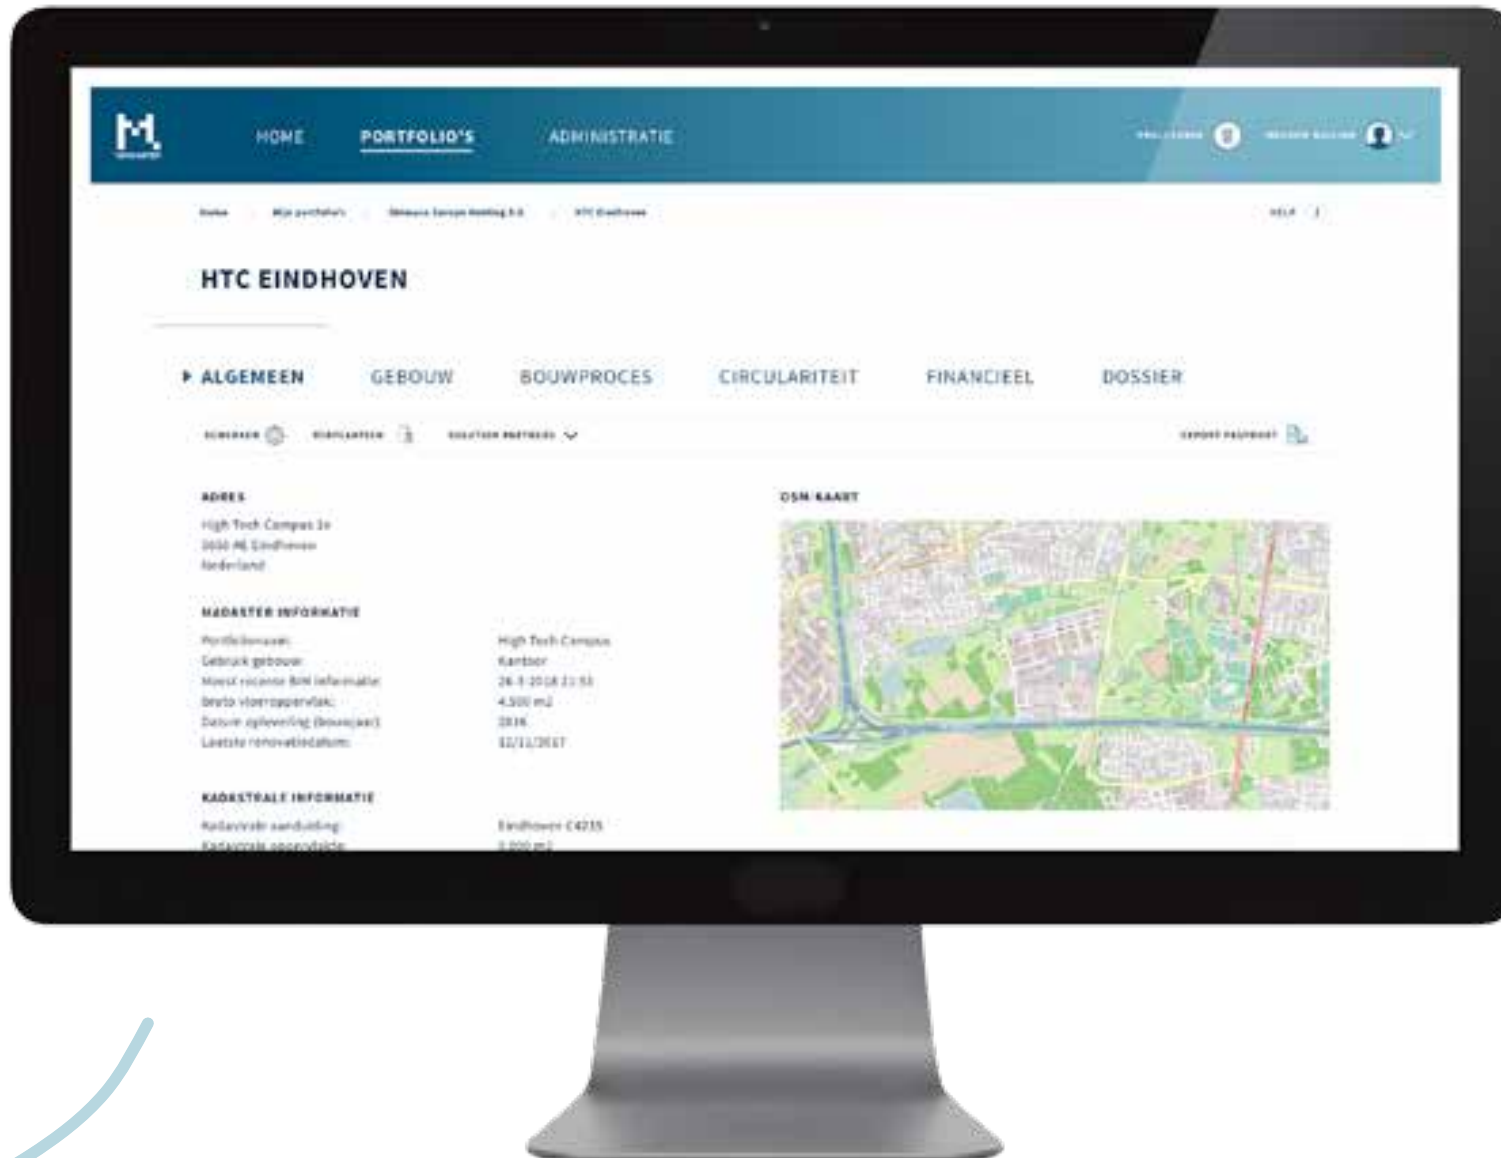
HOME PORTFOLIO'S ADMINISTRATIE

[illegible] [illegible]

Home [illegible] Mijn portfolio's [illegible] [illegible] HTC Eindhoven

HELP

HTC EINDHOVEN

ALGEMEEN GEBOUW BOUWPROCES CIRCULARITEIT FINANCIEEL DOSSIER

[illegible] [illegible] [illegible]

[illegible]

ADRES
High Tech Campus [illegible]
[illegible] Eindhoven
Nederland

KADASTER INFORMATIE

| | |
|---|---|
| Portfolionaam: | High Tech Campus |
| Gebruik gebouw: | Kantoor |
| Meest recente BIM informatie: | 26-3-2018 21:53 |
| Bruto vloeroppervlak: | 4.500 m2 |
| Datum oplevering (bouwjaar): | 2016 |
| Laatste renovatiedatum: | 12/11/2017 |

KADASTRALE INFORMATIE

| | |
|---|---|
| Kadastrale aanduiding: | Eindhoven C4235 |
| Kadastrale oppervlakte: | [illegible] m2 |

OSM-KAART